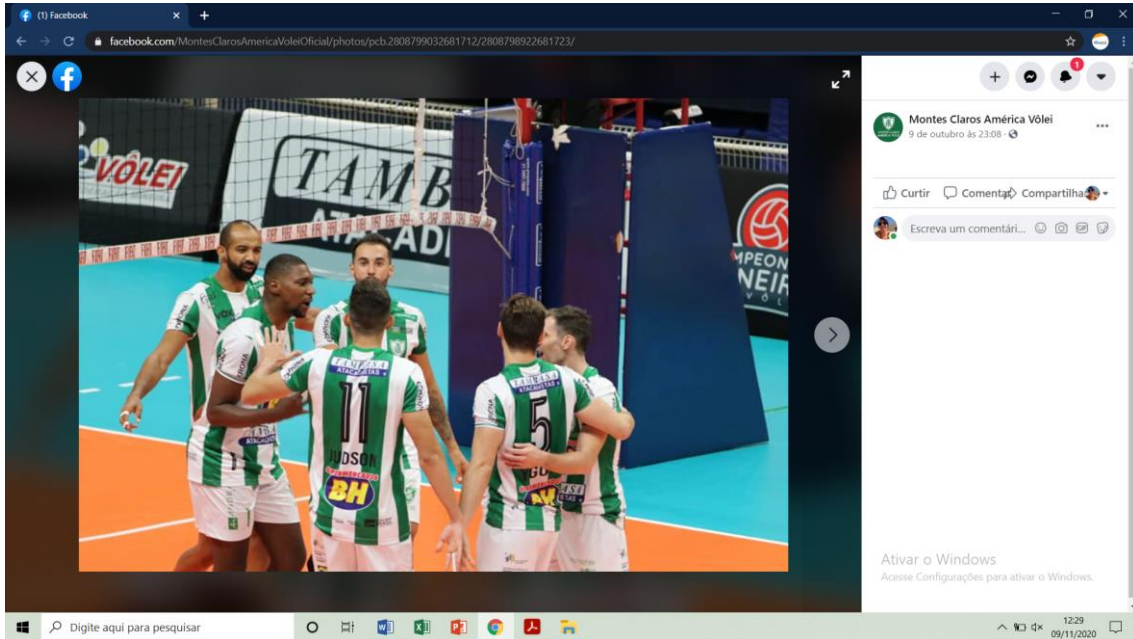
(1) Facebook

facebook.com/MontesClarosAmericaVoleiOficial/photos/pcb.2808799032681712/2808798922681723/

1

Montes Claros América Vôlei
9 de outubro às 23:08 ·

Curtir Comentar Compartilhar

Escreva um comentári...

VÔLEI
TAMB
ATACADI
PEON
NEIR
VÔL
TAMBASA ATACADISTAS
11
JUDSON
BH
5
ATACADISTAS

Ativar o Windows
Acesse Configurações para ativar o Windows.

Digite aqui para pesquisar

12:29
09/11/2020